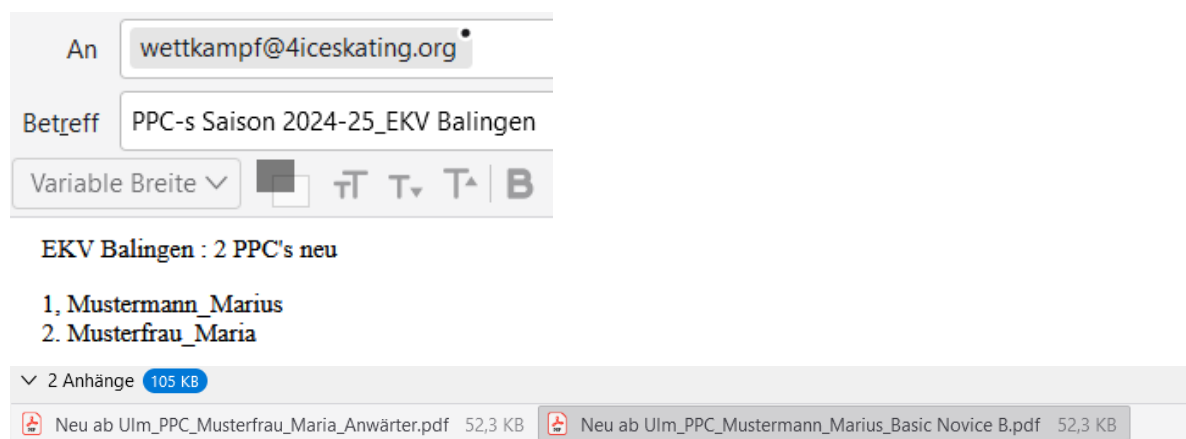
An wettkampf@4iceskating.org

Betreff PPC-s Saison 2024-25_EKV Balingen

Variable Breite

EKV Balingen : 2 PPC's neu

1, Mustermann_Marius
2. Musterfrau_Maria

2 Anhänge 105 KB

Neu ab Ulm_PPC_Musterfrau_Maria_Anwärter.pdf 52,3 KB

Neu ab Ulm_PPC_Mustermann_Marius_Basic Novice B.pdf 52,3 KB